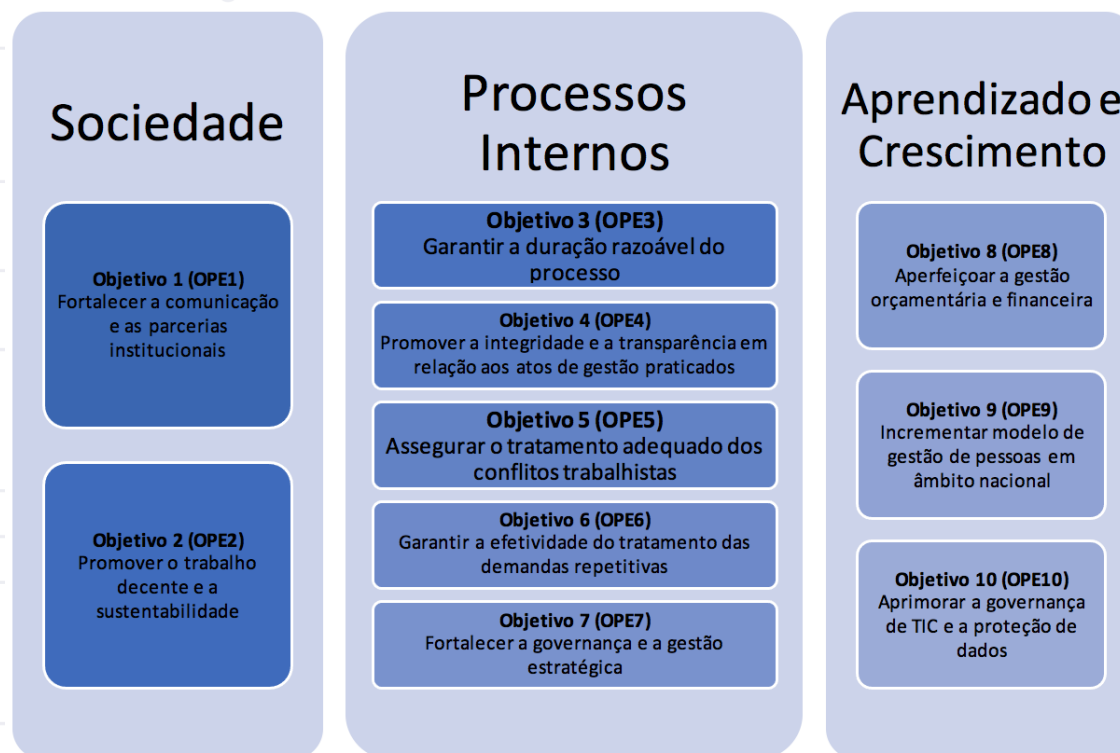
Sociedade

Objetivo 1 (OPE1)
Fortalecer a comunicação e as parcerias institucionais

Objetivo 2 (OPE2)
Promover o trabalho decente e a sustentabilidade

Processos Internos

Objetivo 3 (OPE3)
Garantir a duração razoável do processo

Objetivo 4 (OPE4)
Promover a integridade e a transparência em relação aos atos de gestão praticados

Objetivo 5 (OPE5)
Assegurar o tratamento adequado dos conflitos trabalhistas

Objetivo 6 (OPE6)
Garantir a efetividade do tratamento das demandas repetitivas

Objetivo 7 (OPE7)
Fortalecer a governança e a gestão estratégica

Aprendizado e Crescimento

Objetivo 8 (OPE8)
Aperfeiçoar a gestão orçamentária e financeira

Objetivo 9 (OPE9)
Incrementar modelo de gestão de pessoas em âmbito nacional

Objetivo 10 (OPE10)
Aprimorar a governança de TIC e a proteção de dados